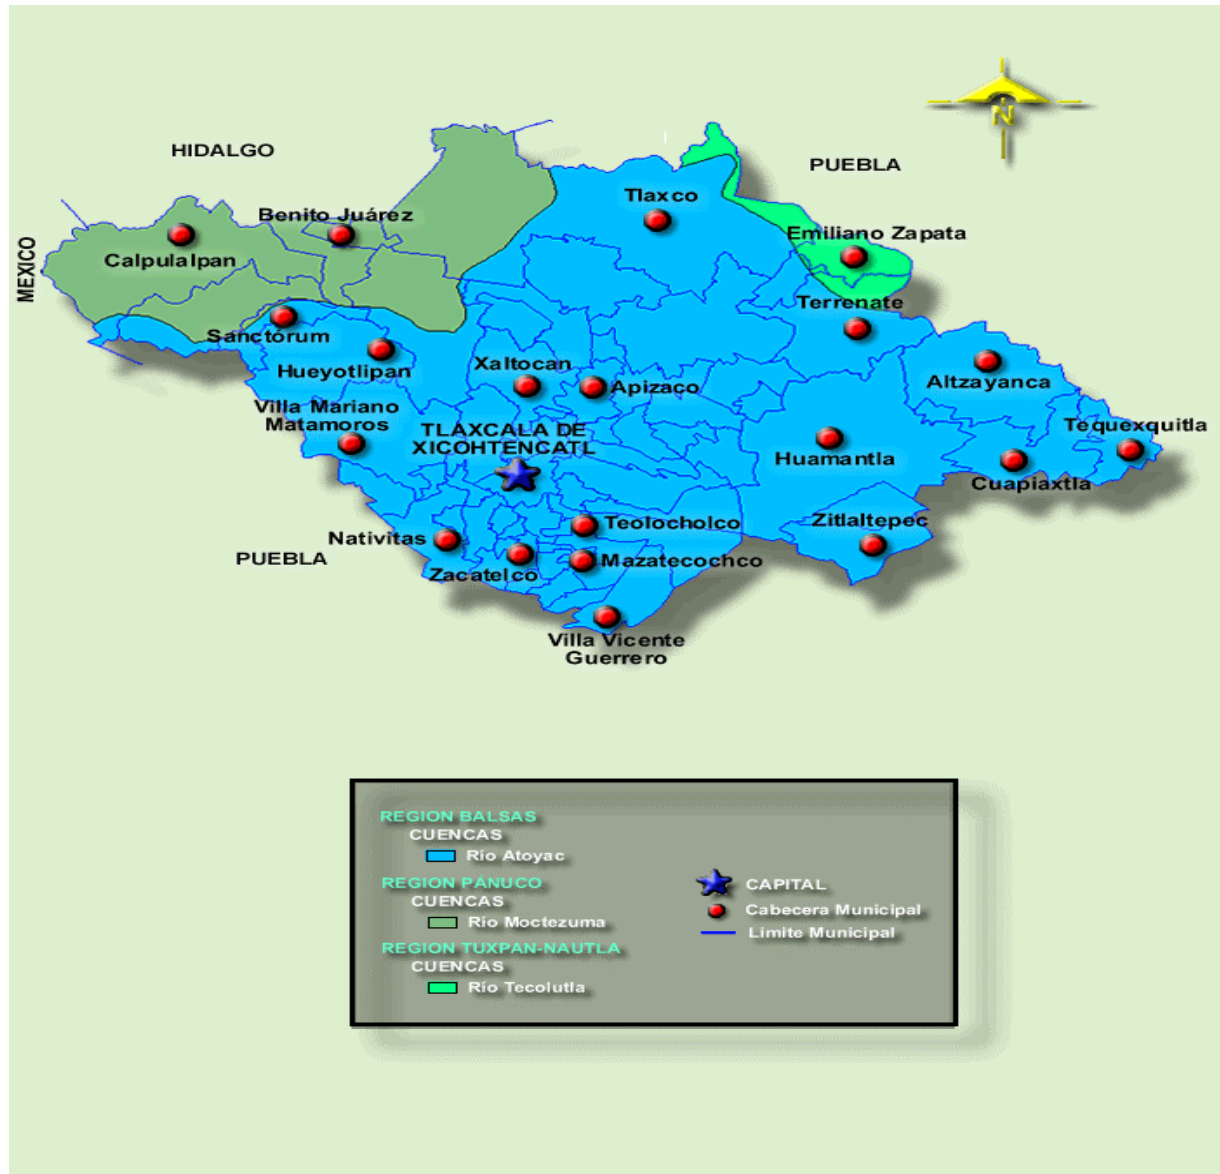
N

HIDALGO

PUEBLA

MEXICO

Benito Juárez

Calpulalpan

Tlaxco

Emiliano Zapata

Terrenate

Sanctorum

Hueyotlipan

Xaltocan

Apizaco

Altzayanca

Villa Mariano Matamoros

TLAXCALA DE XICOHTENCATL

Tequexquitla

Huamantla

Cuapiaxtla

Teolocholco

Zitlaltepec

Nativitas

PUEBLA

Zacatelco

Mazatecochco

Villa Vicente Guerrero

REGION BALSAS
CUENCAS
Río Atoyac
REGION PÁNUCO
CUENCAS
Río Moctezuma
REGION TUXPAN-NAUTLA
CUENCAS
Río Tecolutla

CAPITAL
Cabecera Municipal
Limite Municipal